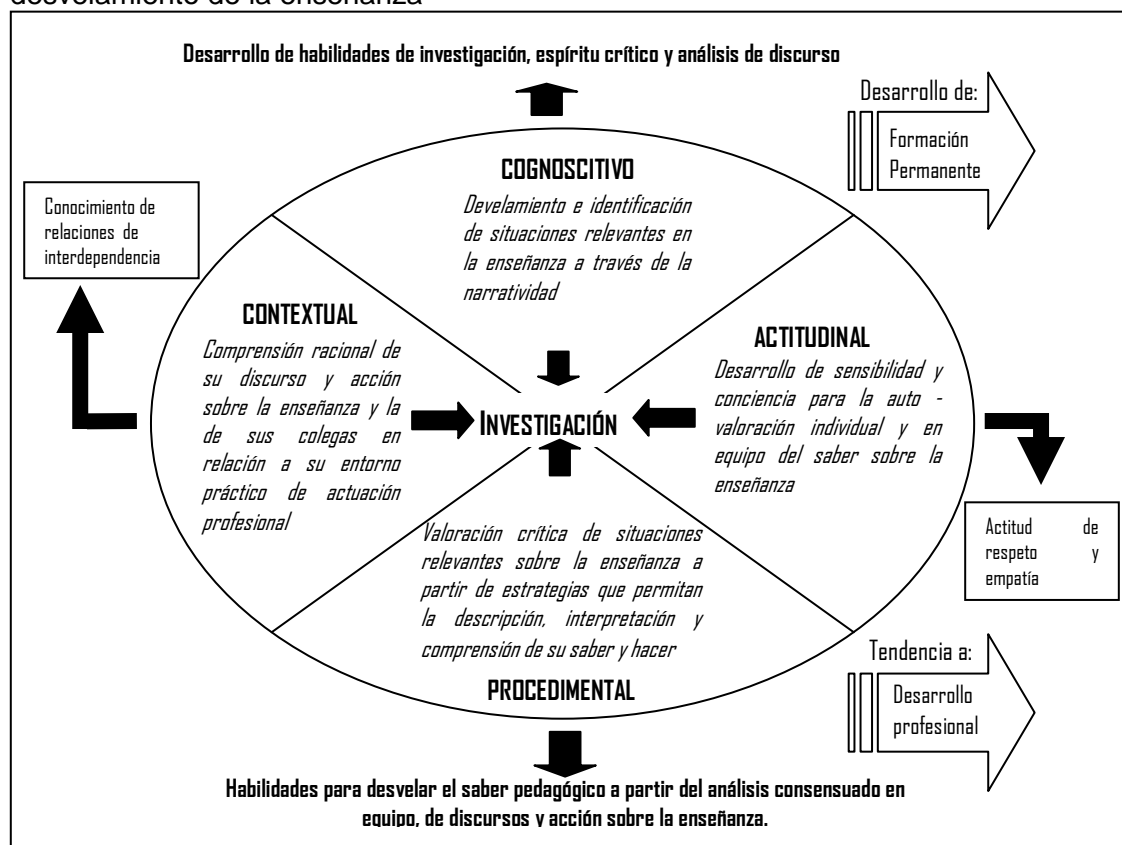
desvelamiento de la enseñanza

Desarrollo de habilidades de investigación, espíritu crítico y análisis de discurso

Desarrollo de:

Formación Permanente

COGNOSCITIVO

Develamiento e identificación de situaciones relevantes en la enseñanza a través de la narratividad

Conocimiento de relaciones de interdependencia

CONTEXTUAL

Comprensión racional de su discurso y acción sobre la enseñanza y la de sus colegas en relación a su entorno práctico de actuación profesional

INVESTIGACIÓN

ACTITUDINAL

Desarrollo de sensibilidad y conciencia para la auto - valoración individual y en equipo del saber sobre la enseñanza

Actitud de respeto y empatía

Valoración crítica de situaciones relevantes sobre la enseñanza a partir de estrategias que permitan la descripción, interpretación y comprensión de su saber y hacer

PROCEDIMENTAL

Tendencia a:

Desarrollo profesional

Habilidades para desvelar el saber pedagógico a partir del análisis consensuado en equipo, de discursos y acción sobre la enseñanza.